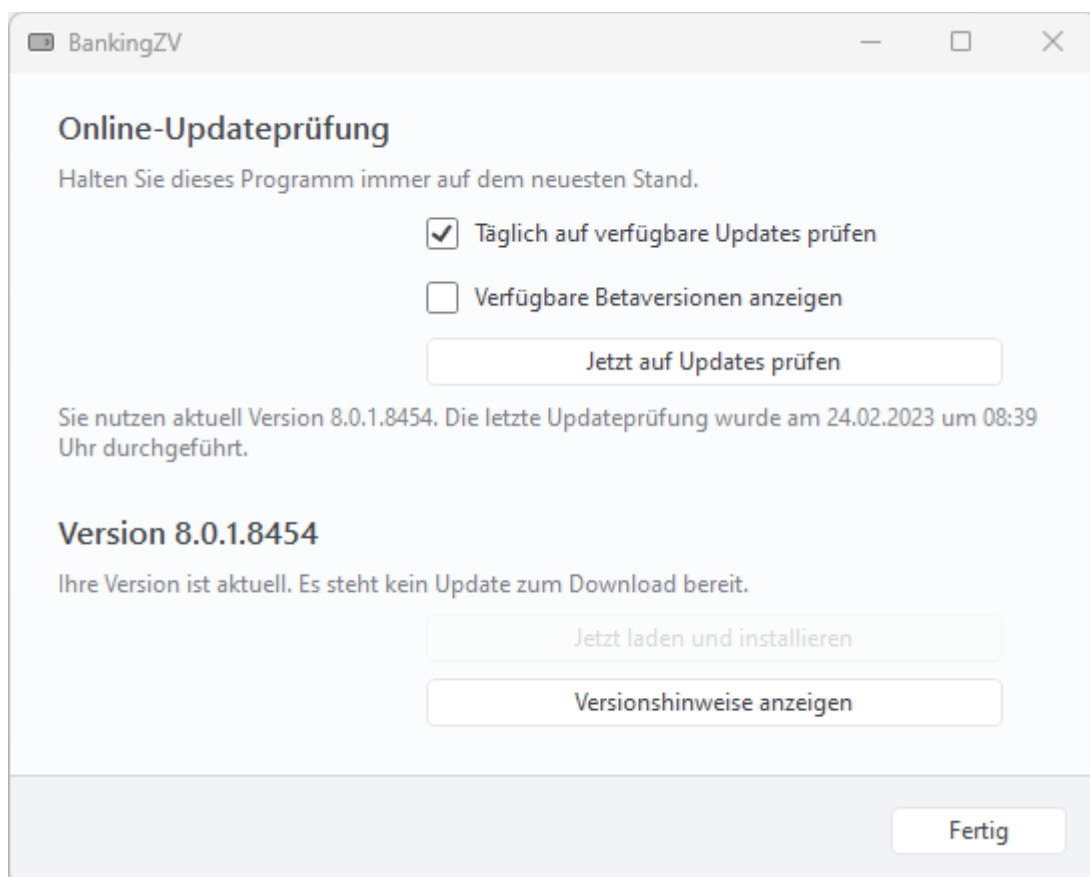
BankingZV

Online-Updateprüfung

Halten Sie dieses Programm immer auf dem neuesten Stand.

Täglich auf verfügbare Updates prüfen

Verfügbare Betaversionen anzeigen

Jetzt auf Updates prüfen

Sie nutzen aktuell Version 8.0.1.8454. Die letzte Updateprüfung wurde am 24.02.2023 um 08:39 Uhr durchgeführt.

Version 8.0.1.8454

Ihre Version ist aktuell. Es steht kein Update zum Download bereit.

Jetzt laden und installieren

Versionshinweise anzeigen

Fertig